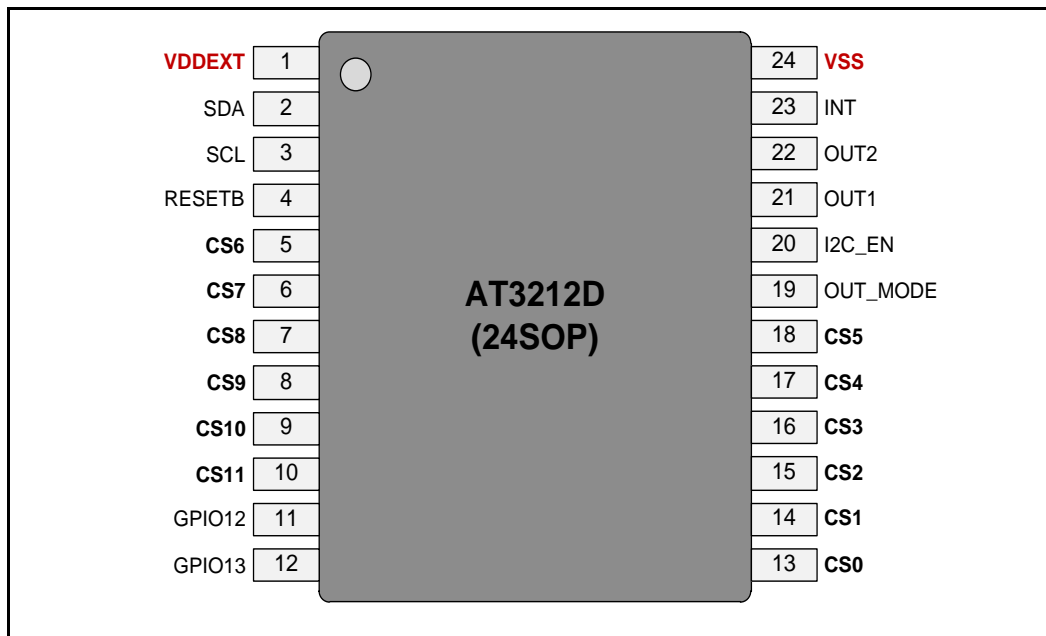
VDDEXT 1
SDA 2
SCL 3
RESETB 4
CS6 5
CS7 6
CS8 7
CS9 8
CS10 9
CS11 10
GPIO12 11
GPIO13 12

AT3212D
(24SOP)

24 VSS
23 INT
22 OUT2
21 OUT1
20 I2C_EN
19 OUT_MODE
18 CS5
17 CS4
16 CS3
15 CS2
14 CS1
13 CS0